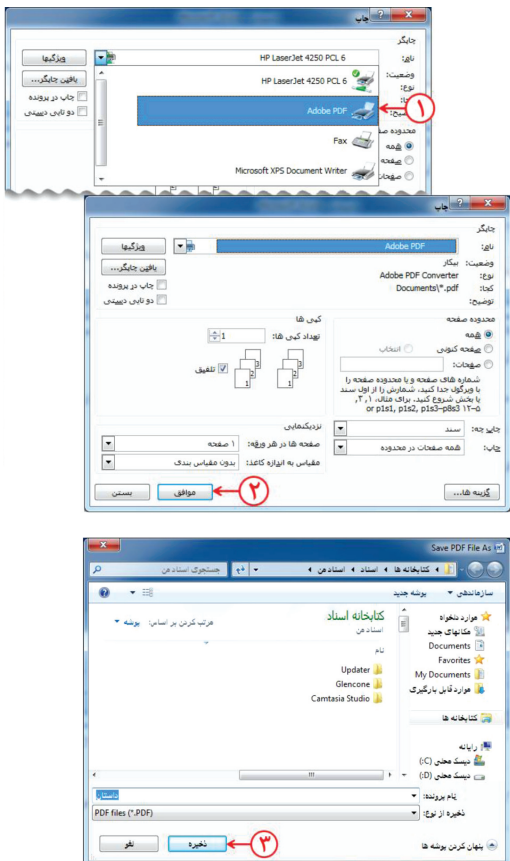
چاپ

چاپگر

نام: HP LaserJet 4250 PCL 6

وضعیت:

نوع:

HP LaserJet 4250 PCL 6

Adobe PDF

Fax

Microsoft XPS Document Writer

محدوده صفحه

همه

صفحه

صفحات

ویژگی‌ها

یافتن چاپگر...

چاپ در پرونده

دو تایی دستی

۱

چاپ

چاپگر

نام: Adobe PDF

وضعیت: بیکار

نوع: Adobe PDF Converter

کجا: Documents\*.pdf

توضیح:

ویژگی‌ها

یافتن چاپگر...

چاپ در پرونده

دو تایی دستی

محدوده صفحه

همه

صفحه کنونی

انتخاب

صفحات:

شماره های صفحه و یا محدوده صفحه را با ویرگول جدا کنید. شمارش را از اول سند یا بخش شروع کنید. برای مثال، ۱، ۳، ۵-۱۲ or p1s1, p1s2, p1s3-p8s3

کپی ها

تعداد کپی ها: 1

تلفیق

چاپ چه: سند

چاپ: همه صفحات در محدوده

نزدیکنمایی

صفحه ها در هر ورقه: ۱ صفحه

مقیاس به اندازه کاغذ: بدون مقیاس بندی

گزینه ها...

موافق

بستن

۲

Save PDF File As

کتابخانه ها ▸ اسناد ▸ اسناد من ▸

جستجوی اسناد من

سازماندهی ▼ پوشه جدید

موارد دلخواه

مکانهای جدید

Documents

Favorites

My Documents

موارد قابل بارگیری

کتابخانه ها

رایانه

دیسک محلی (C:)

دیسک محلی (D:)

کتابخانه اسناد

اسناد من

مرتب کردن بر اساس: پوشه

نام

Updater

Glencone

Camtasia Studio

نام پرونده: داستان

ذخیره از نوع: PDF files (*.PDF)

پنهان کردن پوشه ها

ذخیره

لغو

۳